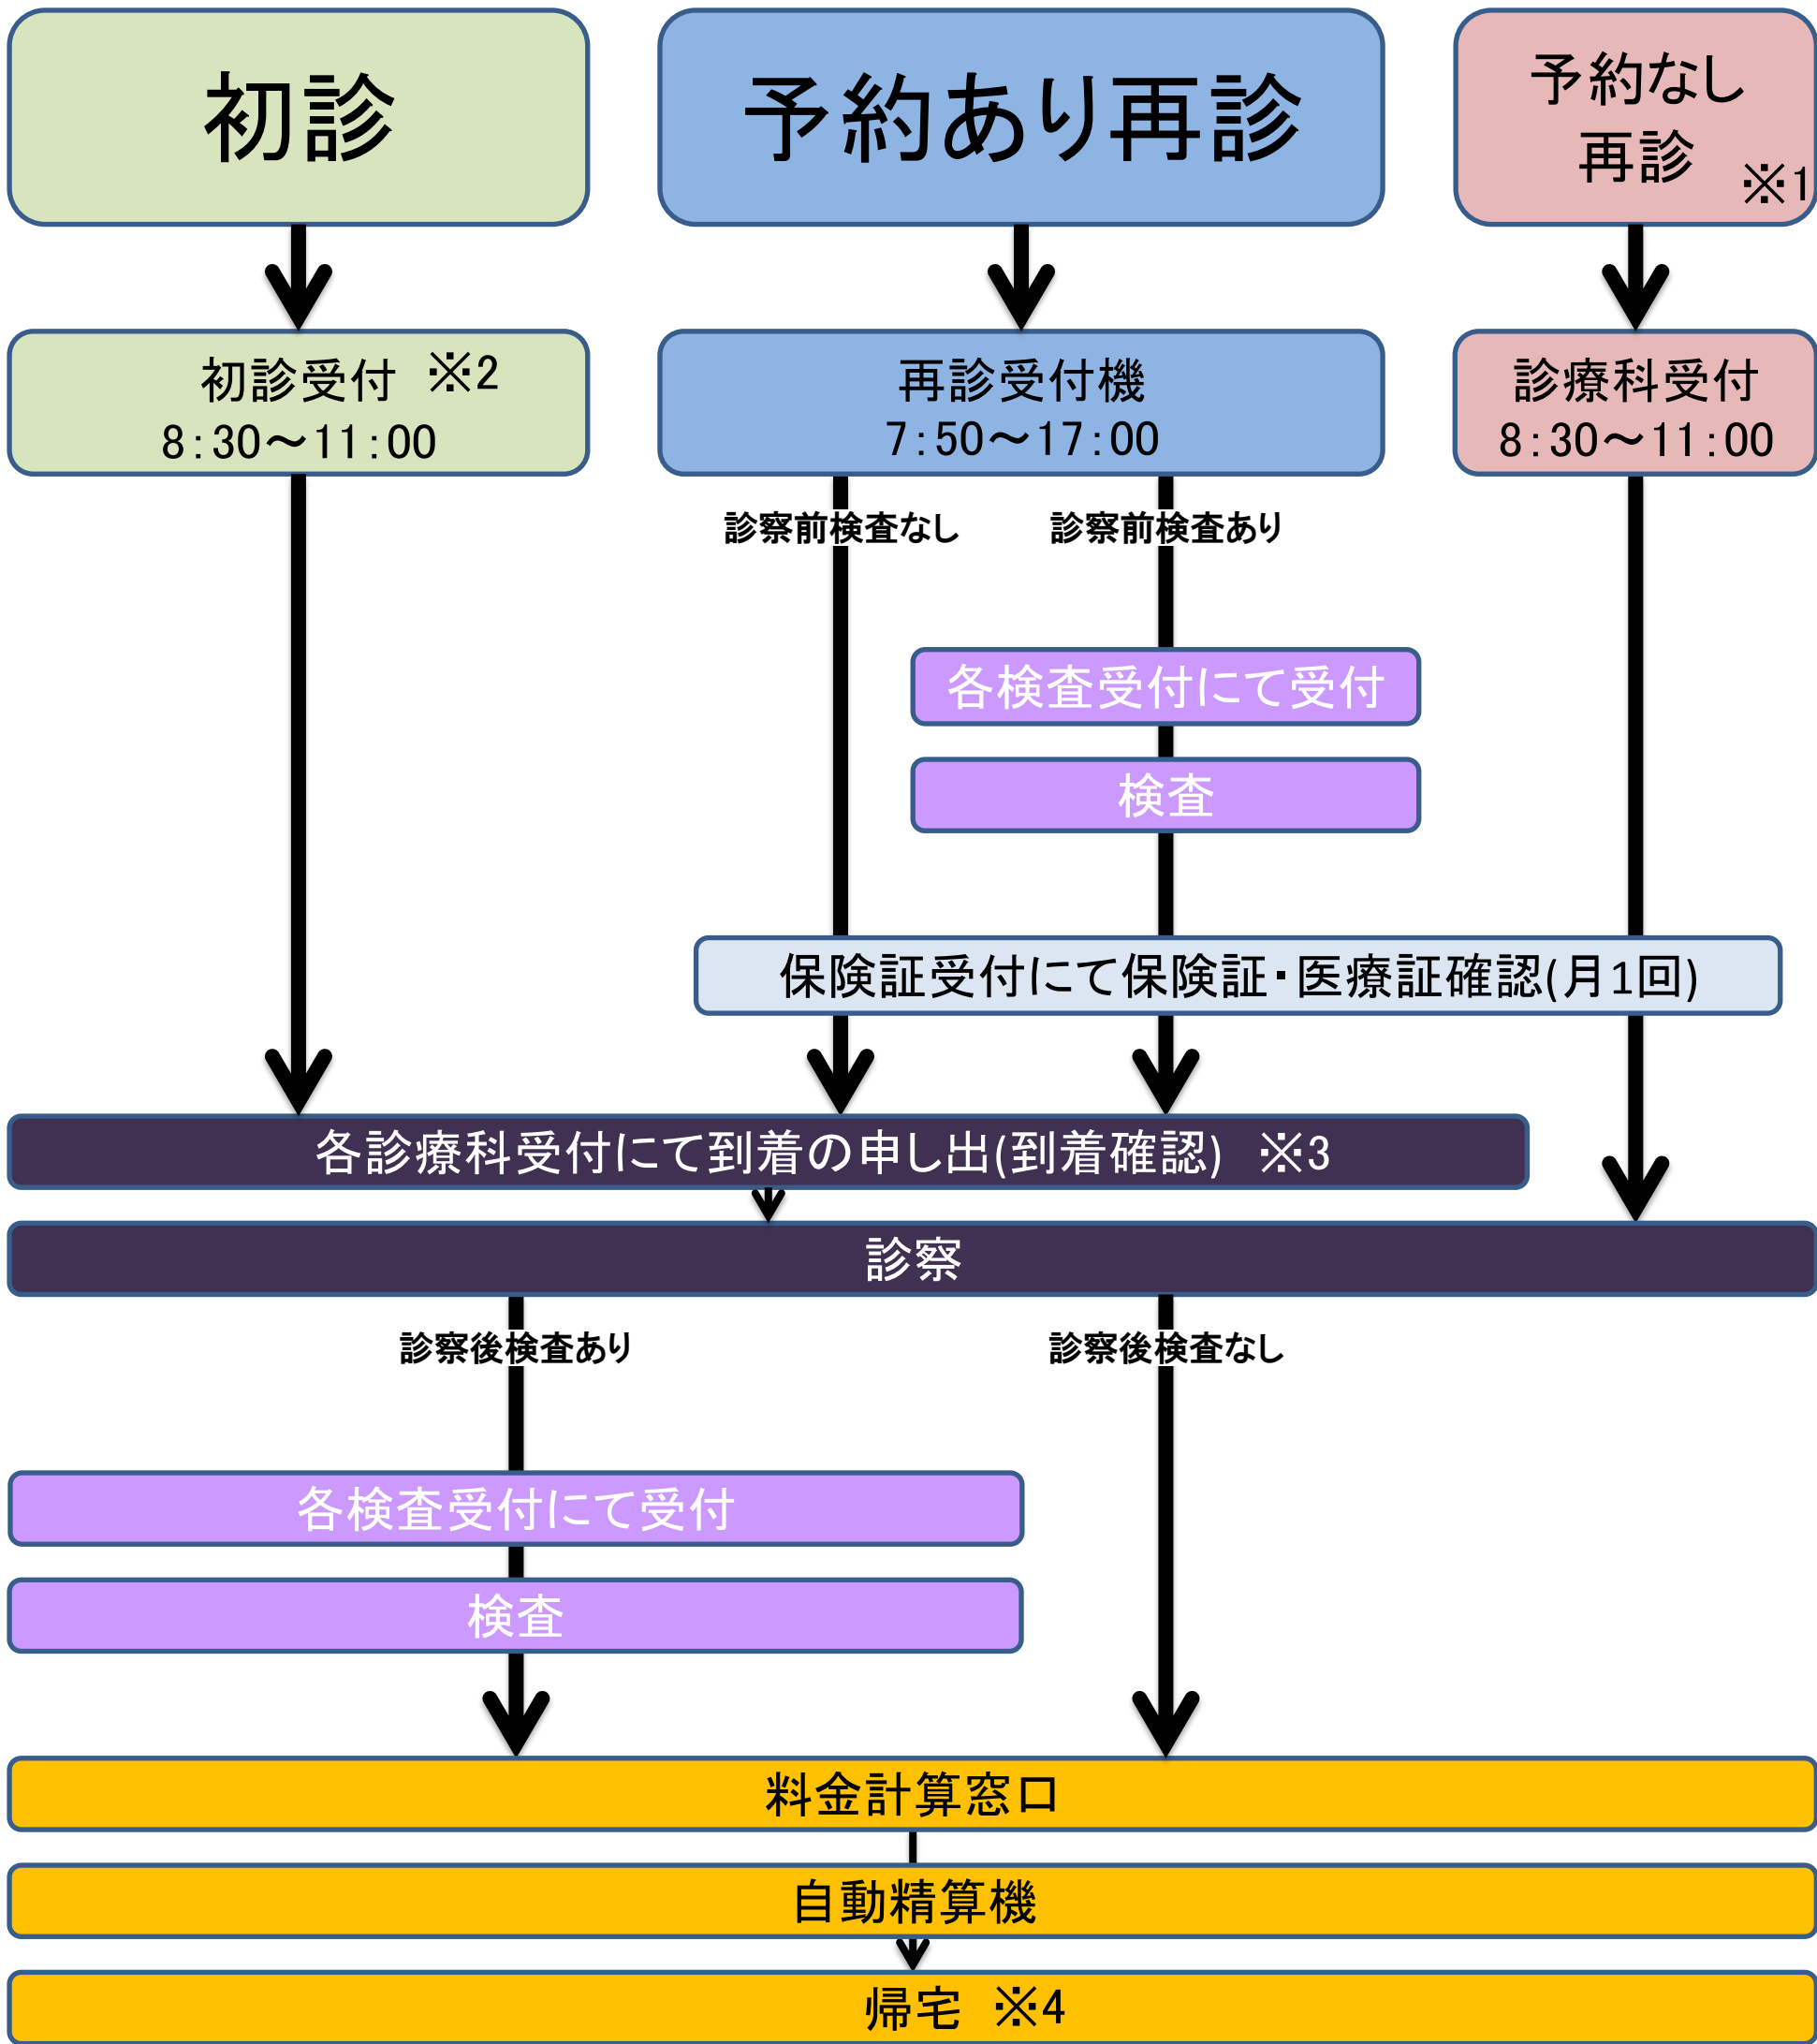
初診

予約あり再診

予約なし
再診 ※1

初診受付 ※2
8:30〜11:00

再診受付機
7:50〜17:00

診療科受付
8:30〜11:00

診察前検査なし

診察前検査あり

各検査受付にて受付

検査

保険証受付にて保険証・医療証確認(月1回)

各診療科受付にて到着の申し出(到着確認) ※3

診察

診察後検査あり

診察後検査なし

各検査受付にて受付

検査

料金計算窓口

自動精算機

帰宅 ※4